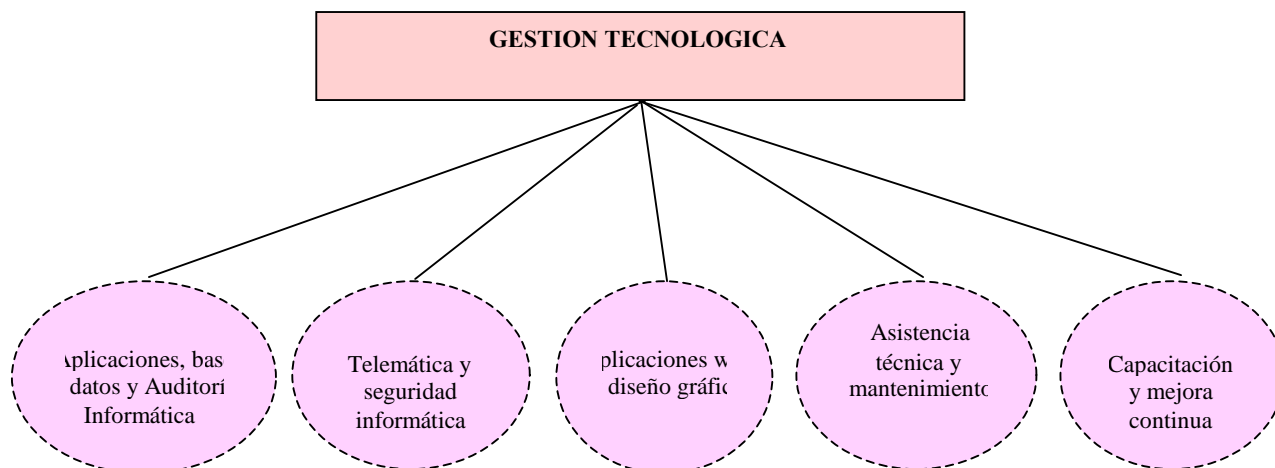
GESTION TECNOLOGICA

Aplicaciones, bas datos y Auditorí Informática

Telemática y seguridad informática

plicaciones w diseño gráfic

Asistencia técnica y mantenimiento

Capacitación y mejora continua